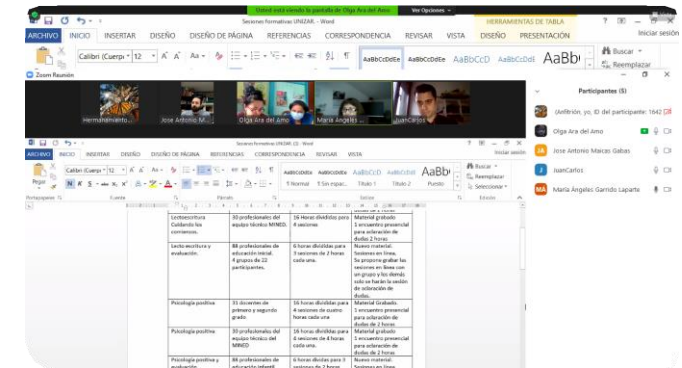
Usted está viendo la pantalla de Olga Ara del Amo   Ver Opciones

Sesiones formativas UNIZAR. - Word

HERRAMIENTAS DE TABLA

ARCHIVO   INICIO   INSERTAR   DISEÑO   DISEÑO DE PÁGINA   REFERENCIAS   CORRESPONDENCIA   REVISAR   VISTA   DISEÑO   PRESENTACIÓN   Iniciar sesión

Calibri (Cuerpo)   12

AaBbCcDdEe   AaBbCcDdEe   AaBbCcD   AaBbCcDdE   AaBb

Buscar   Reemplazar

Zoom Reunión

Hermanamiento...   Jose Antonio M...   Olga Ara del Amo   Maria Angeles...   JuanCarlos

Participantes (5)

(Anfitrión, yo, ID del participante: 1642

Olga Ara del Amo

Jose Antonio Maicas Gabas

JuanCarlos

MA   Maria Angeles Garrido Laparte

Sesiones formativas UNIZAR (2) - Word

ARCHIVO   INICIO   INSERTAR   DISEÑO   DISEÑO DE PÁGINA   REFERENCIAS   CORRESPONDENCIA   REVISAR   VISTA   Iniciar sesión

Calibri (Cuerpo)   12

AaBbCcDdEe   AaBbCcDdEe   AaBbCcD   AaBbCcD   AaB

¶ Normal   ¶ Sin espac...   Título 1   Título 2   Puesto

Buscar   Reemplazar   Seleccionar

Pegar   Portapapeles   Fuente   Párrafo   Estilos   Edición

| Lectoescritura Cuidando los comienzos. | 30 profesionales del equipo técnico MINED. | 16 Horas divididas para 4 sesiones | Material grabado 1 encuentro presencial para aclaración de dudas 2 horas |
|---|---|---|---|
| Lecto escritura y evaluación. | 88 profesionales de educación inicial. 4 grupos de 22 participantes. | 6 horas divididas para 3 sesiones de 2 horas cada una. | Nuevo material. Sesiones en línea. Se propone grabar las sesiones en línea con un grupo y los demás solo se haría la sesión de aclaración de dudas. |
| Psicología positiva | 31 docentes de primero y segundo grado. | 16 horas divididas para 4 sesiones de cuatro horas cada una | Material Grabado. 1 encuentro presencial para aclaración de dudas de 2 horas |
| Psicología positiva | 30 profesionales del equipo técnico del MINED | 16 horas divididas para 4 sesiones de 4 horas cada una. | Material grabado 1 encuentro presencial para aclaración de dudas de 2 horas |
| Psicología positiva y evaluación | 88 profesionales de educación infantil | 6 horas divididas para 3 sesiones de 2 horas | Nuevo material. Sesiones en línea |